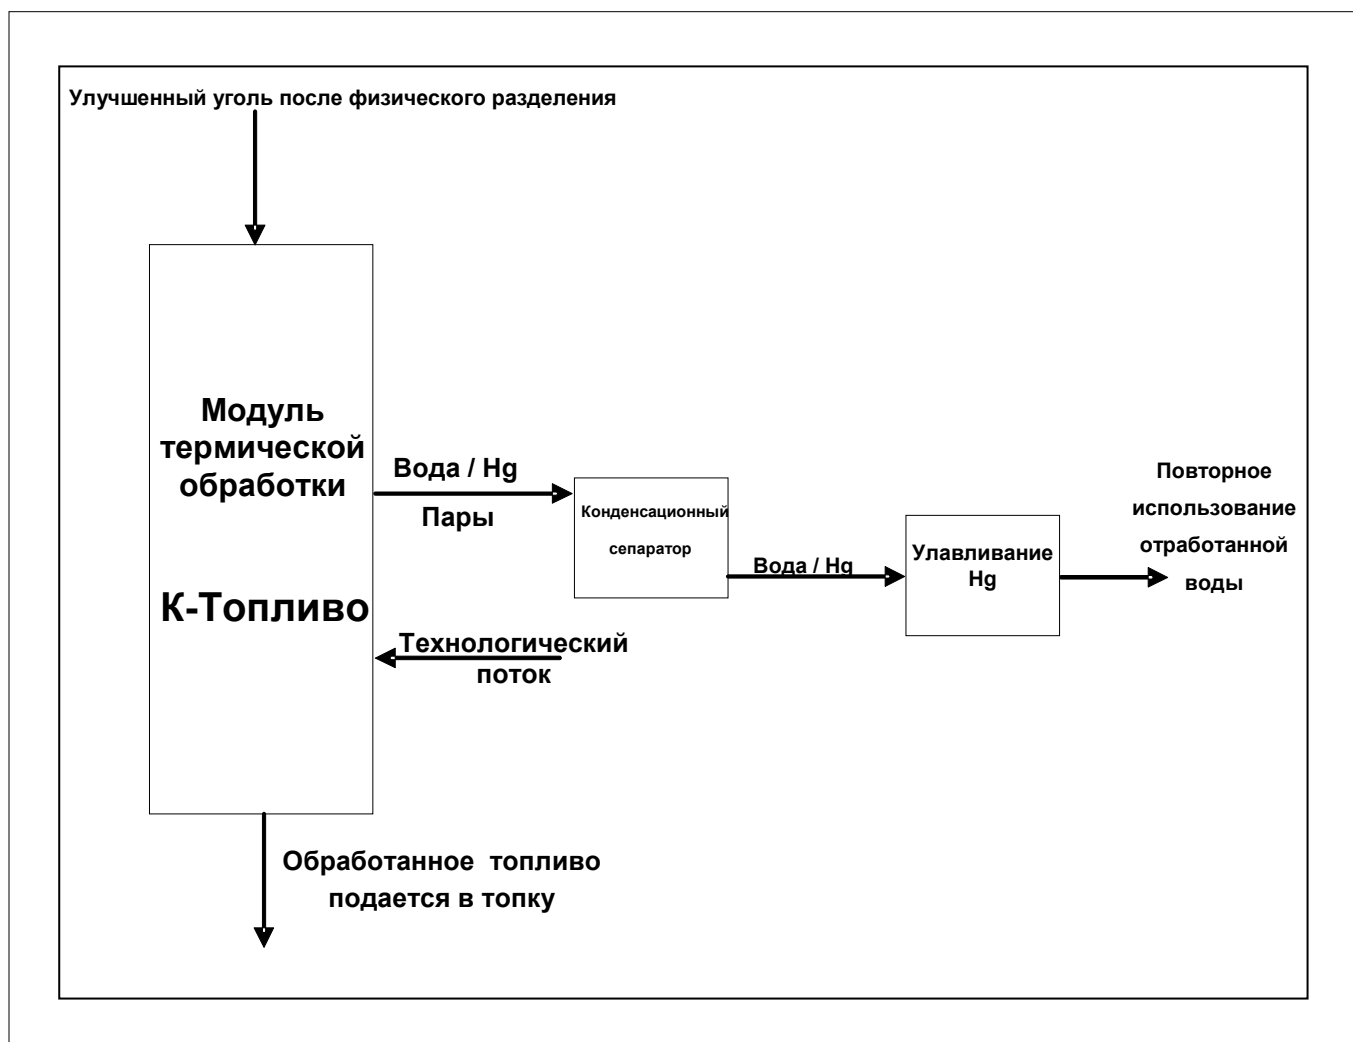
Улучшенный уголь после физического разделения

Модуль термической обработки

К-Топливо

Вода / Hg

Пары

Конденсационный сепаратор

Вода / Hg

Улавливание Hg

Повторное использование отработанной воды

Технологический поток

Обработанное топливо подается в топку